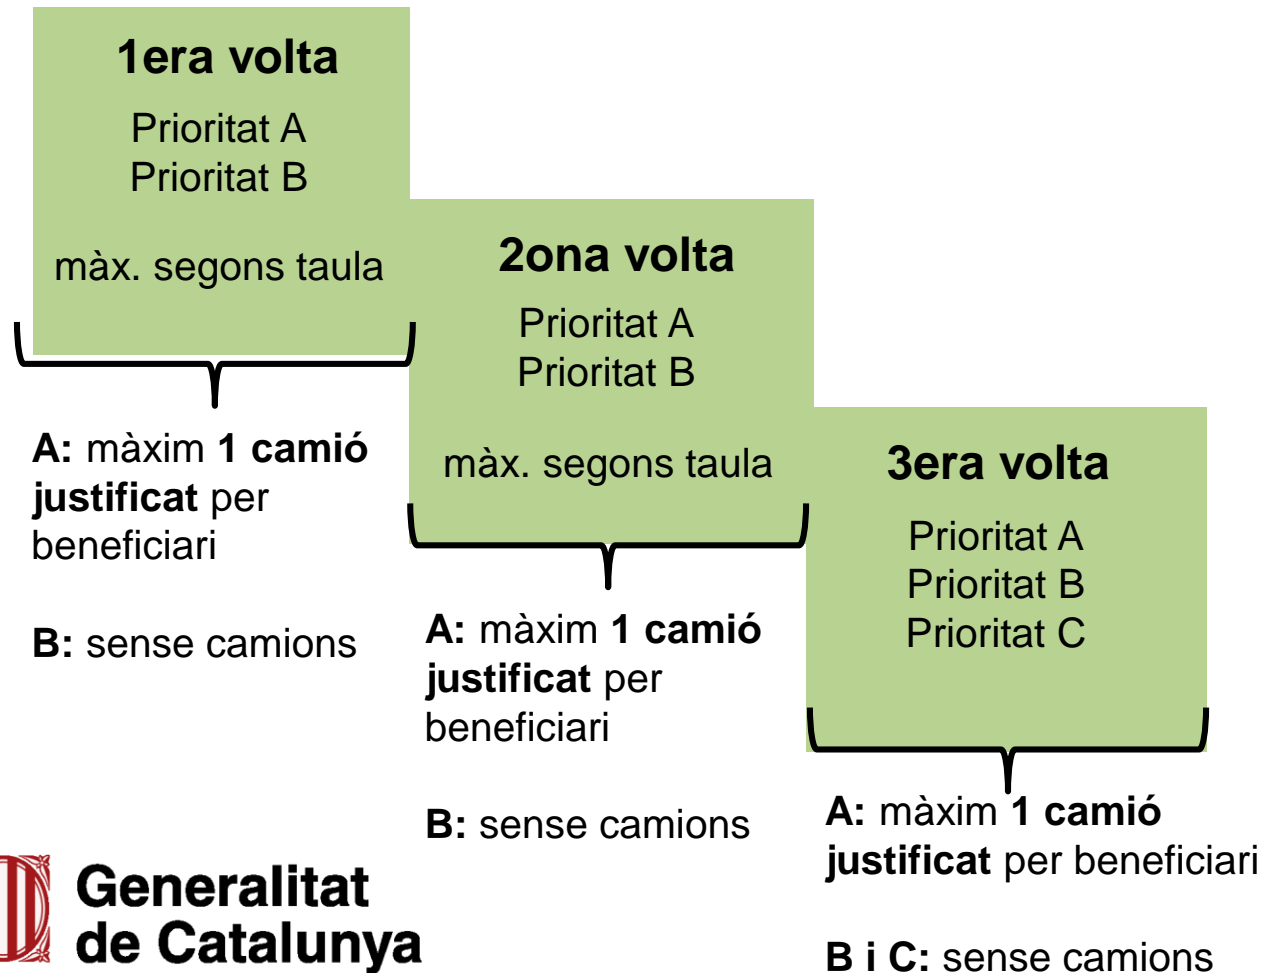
1era volta

Prioritat A
Prioritat B

màx. segons taula

A: màxim 1 camió justificat per beneficiari

B: sense camions

2ona volta

Prioritat A
Prioritat B

màx. segons taula

A: màxim 1 camió justificat per beneficiari

B: sense camions

3era volta

Prioritat A
Prioritat B
Prioritat C

A: màxim 1 camió justificat per beneficiari

B i C: sense camions

Generalitat de Catalunya